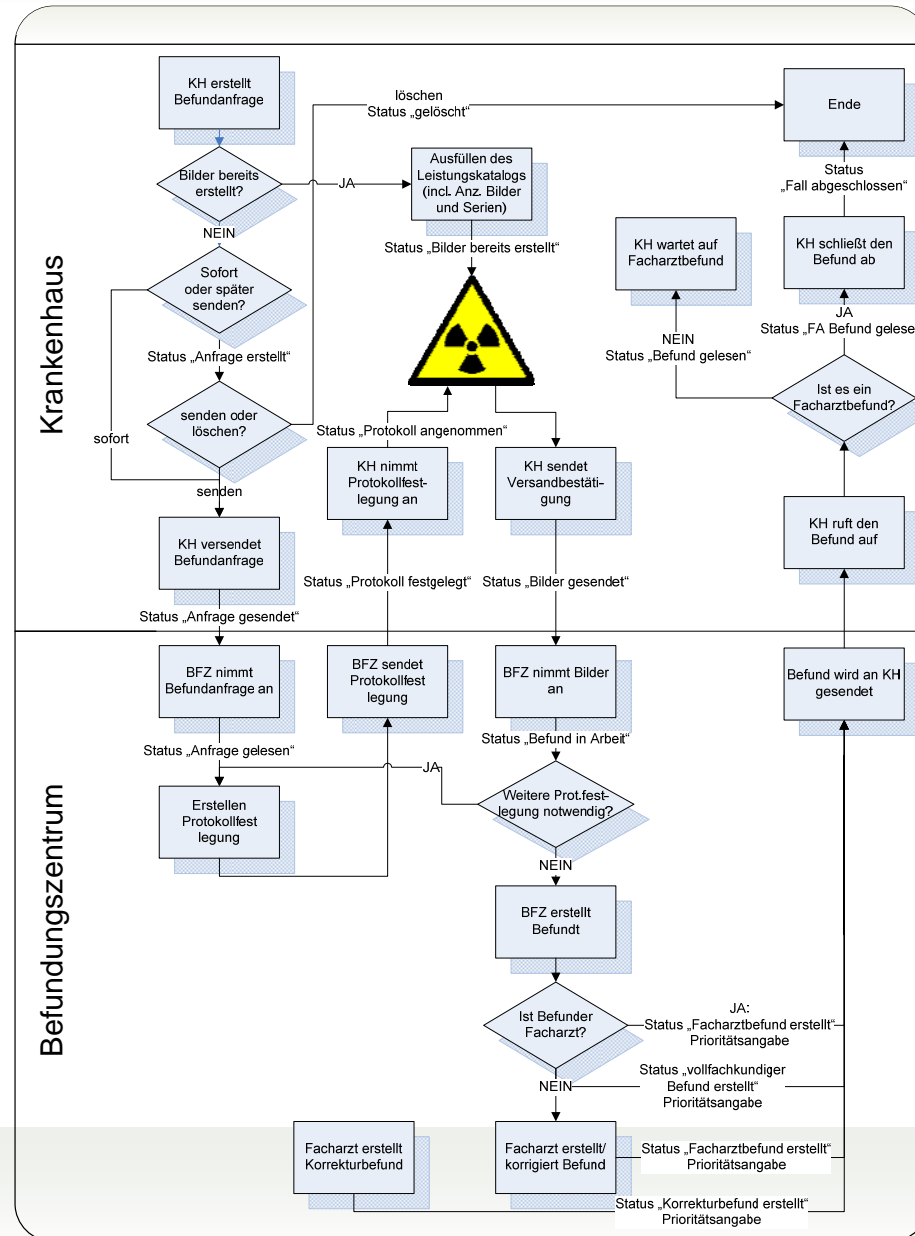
Krankenhaus

KH erstellt Befundanfrage

Bilder bereits erstellt?

JA

NEIN

Sofort oder später senden?

Status „Anfrage erstellt“

senden oder löschen?

sofort

senden

KH versendet Befundanfrage

Status „Anfrage gesendet“

löschen
Status „gelöscht“

Ausfüllen des Leistungskatalogs (incl. Anz. Bilder und Serien)

Status „Bilder bereits erstellt“

Status „Protokoll angenommen“

KH nimmt Protokollfestlegung an

KH sendet Versandbestätigung

Status „Protokoll festgelegt“

Status „Bilder gesendet“

Ende

Status „Fall abgeschlossen“

KH wartet auf Facharztbefund

KH schließt den Befund ab

JA
Status „FA Befund gelese

NEIN
Status „Befund gelesen“

Ist es ein Facharztbefund?

KH ruft den Befund auf

Befundungszentrum

BFZ nimmt Befundanfrage an

Status „Anfrage gelesen“

Erstellen Protokollfest legung

BFZ sendet Protokollfest legung

BFZ nimmt Bilder an

Status „Befund in Arbeit“

JA

Weitere Prot.festlegung notwendig?

NEIN

BFZ erstellt Befundt

Ist Befunder Facharzt?

JA:
Status „Facharztbefund erstellt“
Prioritätsangabe

NEIN

Status „vollfachkundiger Befund erstellt“
Prioritätsangabe

Befund wird an KH gesendet

Facharzt erstellt Korrekturbefund

Facharzt erstellt/ korrigiert Befund

Status „Facharztbefund erstellt“
Prioritätsangabe

Status „Korrekturbefund erstellt“
Prioritätsangabe